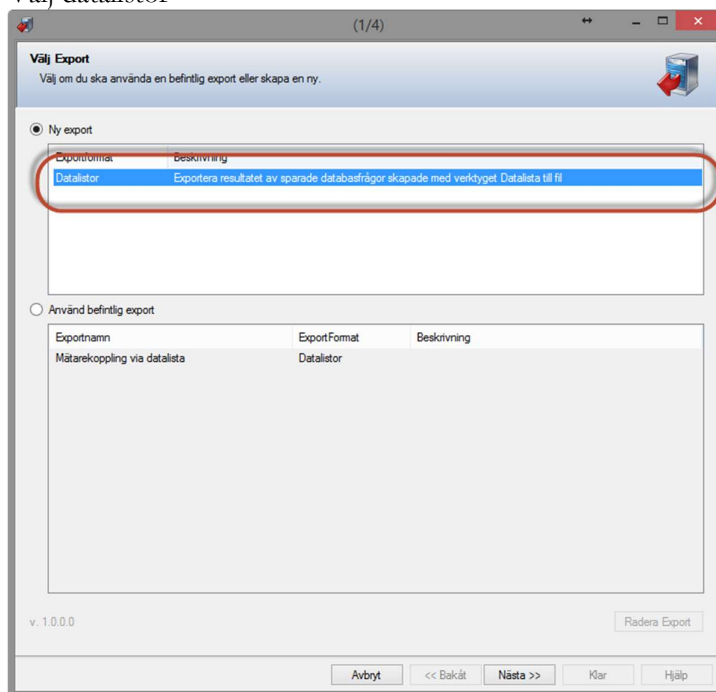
Välj datalistor

(1/4)

Välj Export
Välj om du ska använda en befintlig export eller skapa en ny.

Ny export

| ExportFormat | Beskrivning |
|---|---|
| Datalistor | Exportera resultatet av sparade databasfrågor skapade med verktyget Datalista till fil |

Använd befintlig export

| Exportnamn | ExportFormat | Beskrivning |
|---|---|---|
| Mätarekoppling via datalista | Datalistor | |

v. 1.0.0.0

Radera Export

Avbryt
<< Bakåt
Nästa >>
Klar
Hjälp